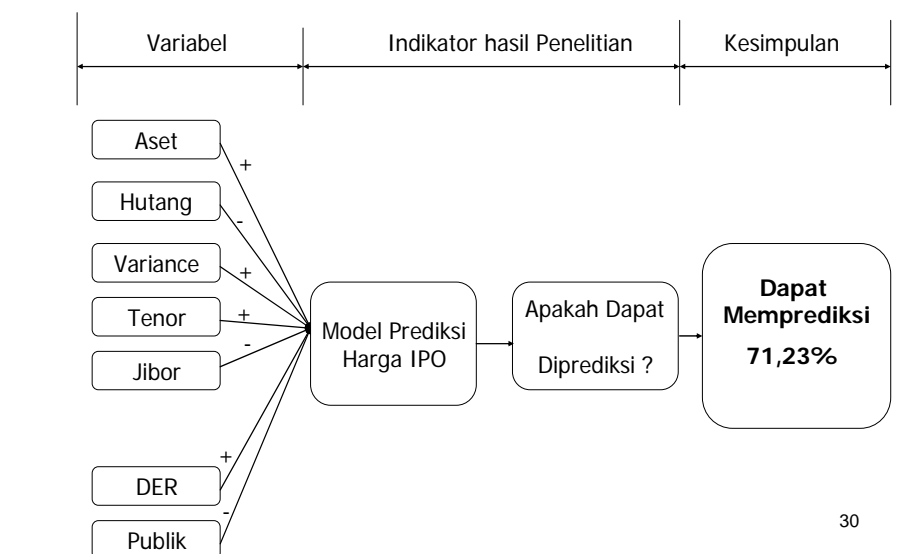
Variabel

Indikator hasil Penelitian

Kesimpulan

Aset

+

Hutang

-

Variance

+

Tenor

+

-

Jibor

Model Prediksi Harga IPO

Apakah Dapat Diprediksi ?

**Dapat Memprediksi 71,23%**

+

DER

-

Publik

30